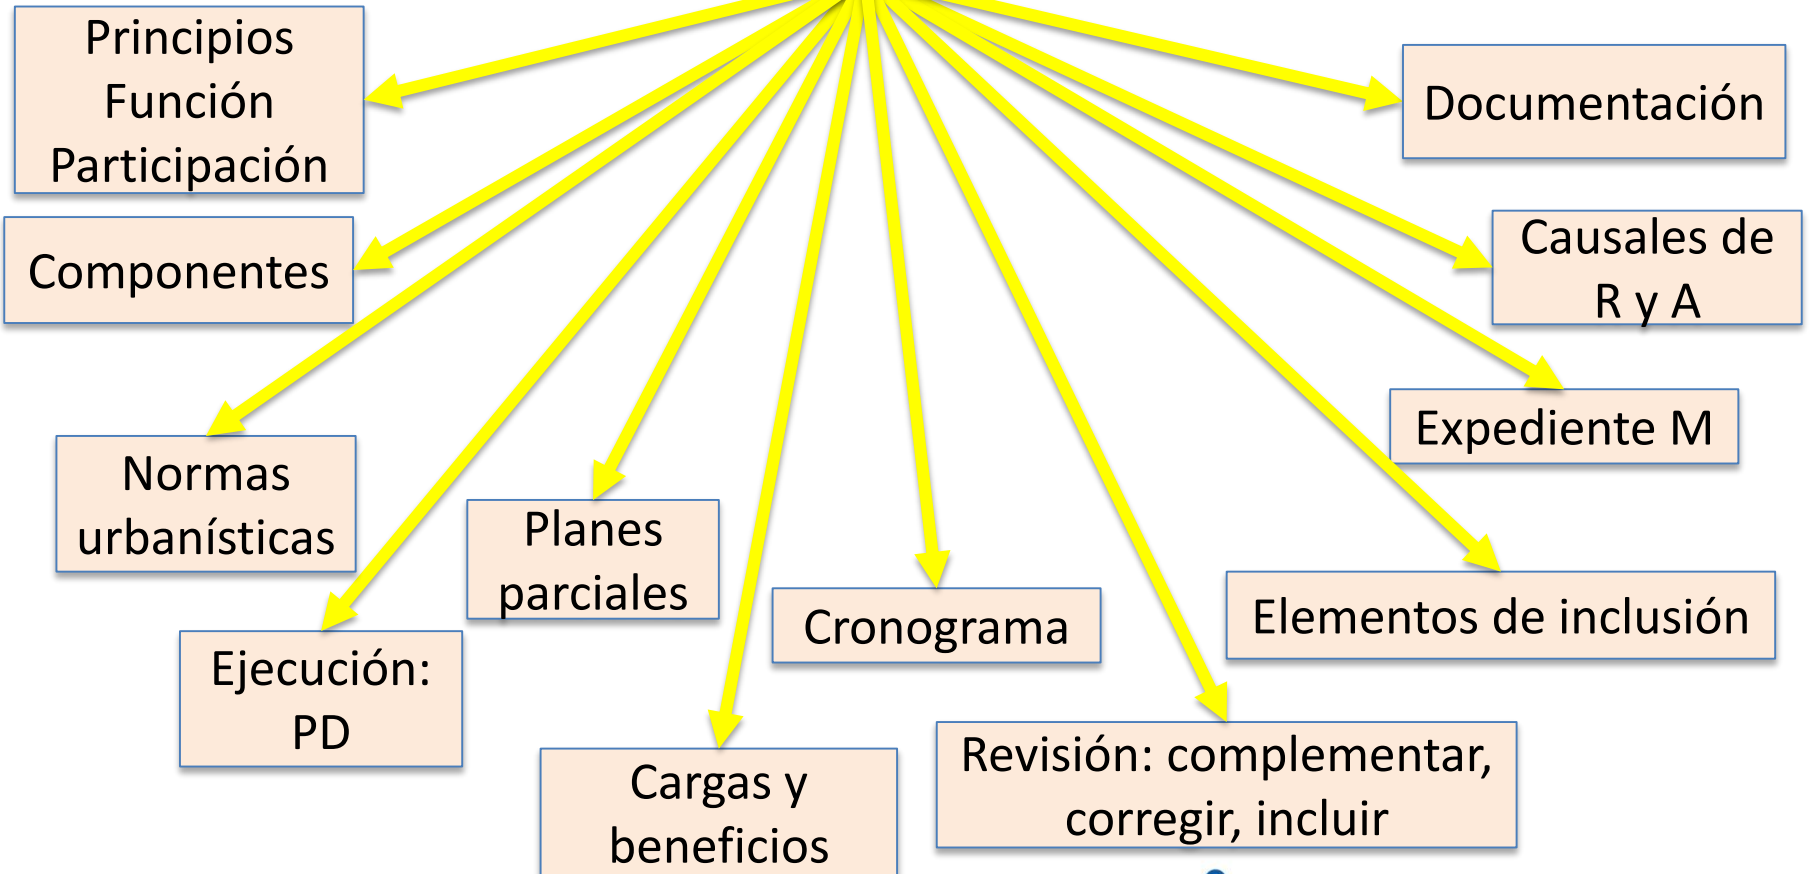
Principios
Función
Participación

Documentación

Componentes

Causales de
R y A

Expediente M

Normas
urbanísticas

Planes
parciales

Cronograma

Elementos de inclusión

Ejecución:
PD

Cargas y
beneficios

Revisión: complementar,
corregir, incluir